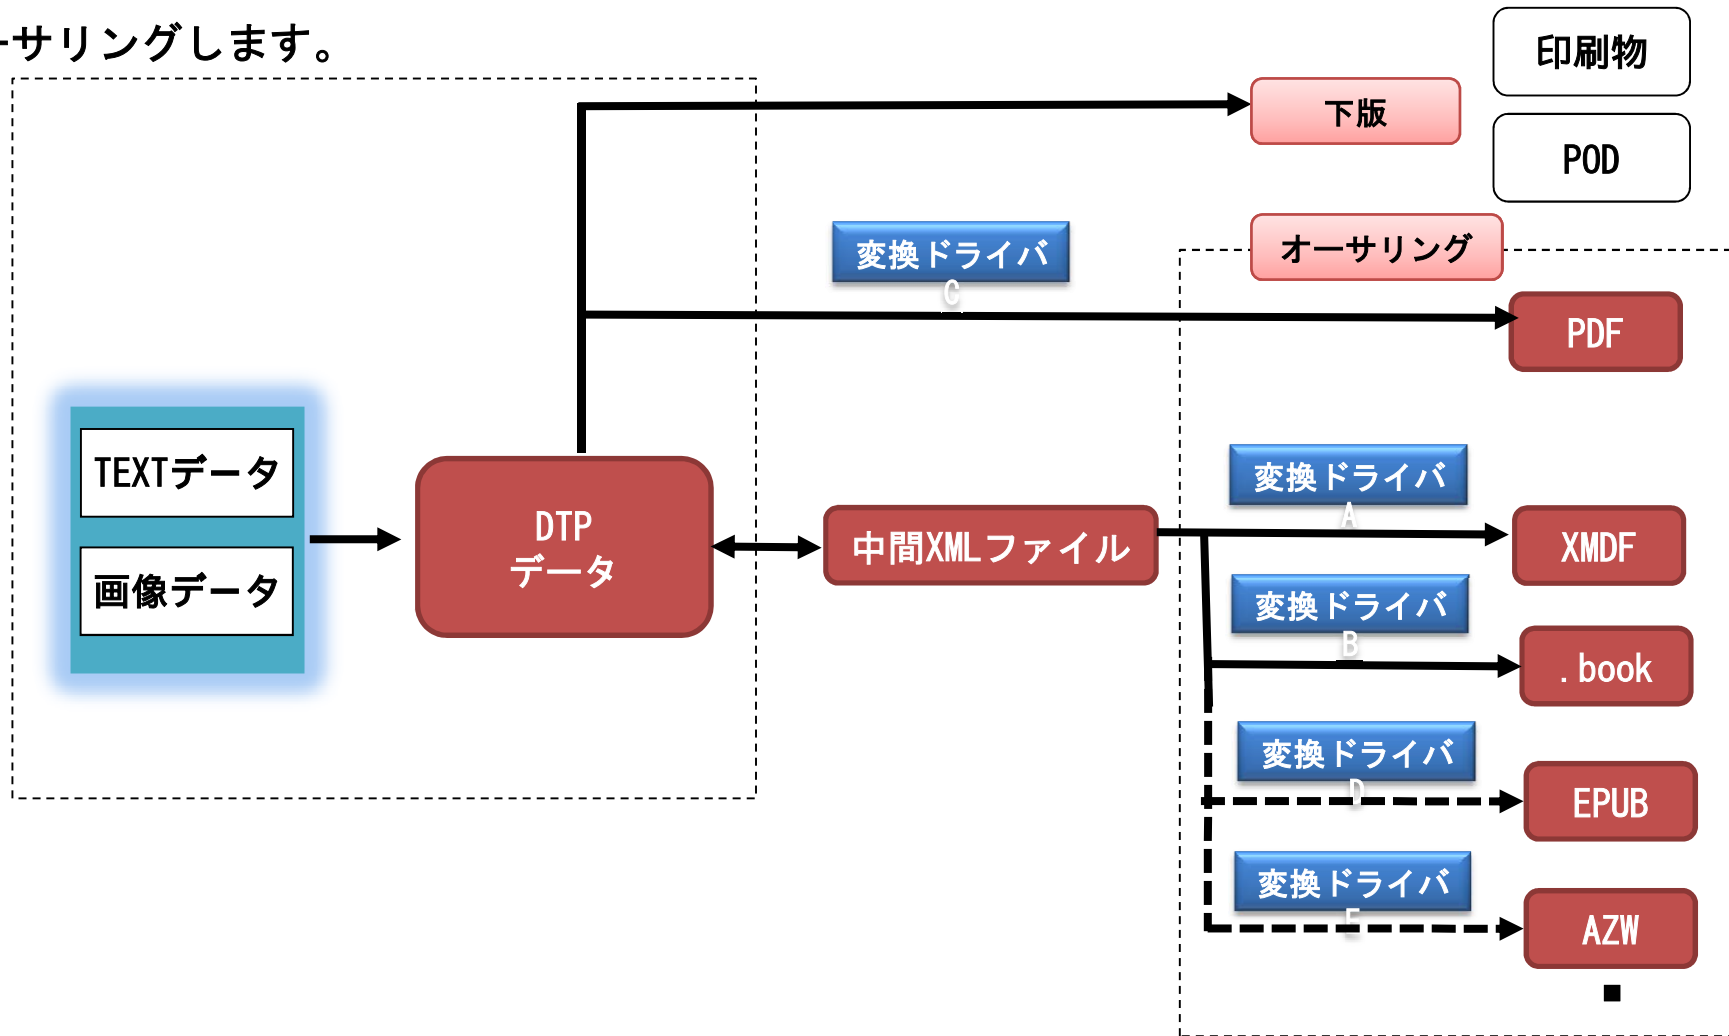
-サリングします。

印刷物

POD

下版

変換ドライバ
C

オーサリング

PDF

TEXTデータ

画像データ

DTP
データ

変換ドライバ
A

中間XMLファイル

XMDF

変換ドライバ
B

. book

変換ドライバ
D

EPUB

変換ドライバ
E

AZW